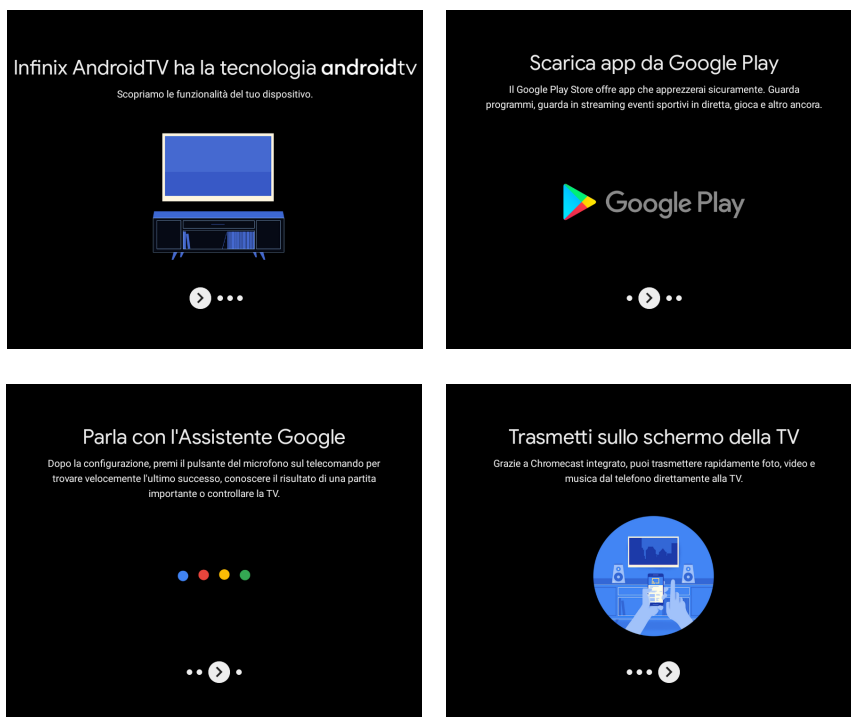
Infinix AndroidTV ha la tecnologia androidtv

Scopriamo le funzionalità del tuo dispositivo.

Scarica app da Google Play

Il Google Play Store offre app che apprezzerai sicuramente. Guarda programmi, guarda in streaming eventi sportivi in diretta, gioca e altro ancora.

Google Play

Parla con l'Assistente Google

Dopo la configurazione, premi il pulsante del microfono sul telecomando per trovare velocemente l'ultimo successo, conoscere il risultato di una partita importante o controllare la TV.

Trasmetti sullo schermo della TV

Grazie a Chromecast integrato, puoi trasmettere rapidamente foto, video e musica dal telefono direttamente alla TV.